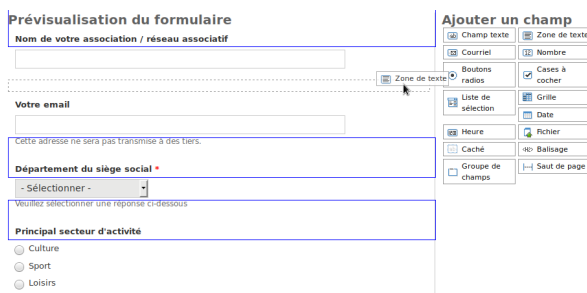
Prévisualisation du formulaire

Nom de votre association / réseau associatif

Zone de texte

Votre email

Cette adresse ne sera pas transmise à des tiers.

Département du siège social *

- Sélectionner -

Veuillez sélectionner une réponse ci-dessous

Principal secteur d'activité

Culture

Sport

Loisirs

Ajouter un champ

Champ texte

Zone de texte

Courriel

Nombre

Boutons radios

Cases à cocher

Liste de sélection

Grille

Date

Heure

Fichier

Caché

Balisage

Groupe de champs

Saut de page